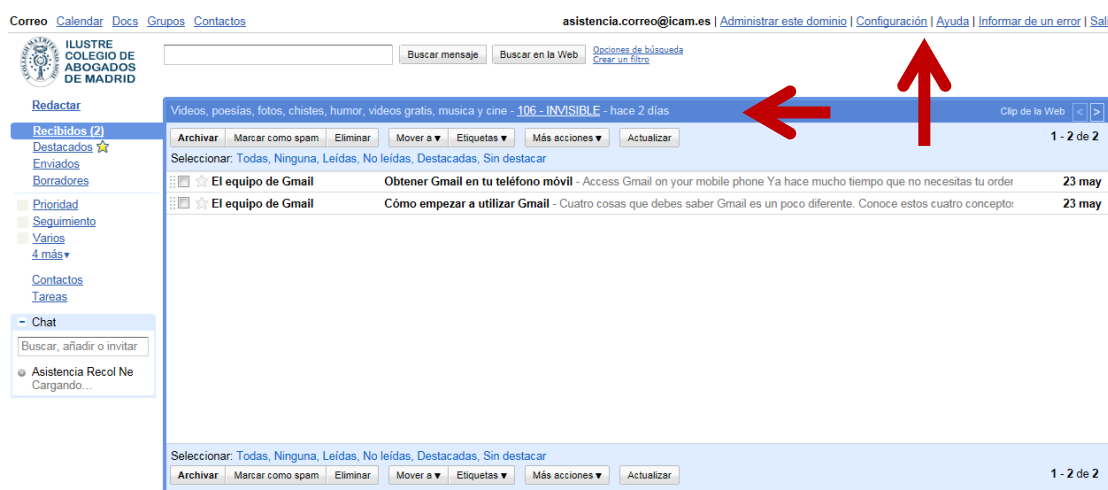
Correo Calendar Docs Grupos Contactos

asistencia.correo@icam.es | Administrar este dominio | Configuración | Ayuda | Informar de un error | Sal

ILUSTRE COLEGIO DE ABOGADOS DE MADRID

Buscar mensaje Buscar en la Web Opciones de búsqueda Crear un filtro

Redactar

Recibidos (2)
Destacados
Enviados
Borradores

Prioridad
Seguimiento
Varios
4 más▾

Contactos
Tareas

- Chat
Buscar, añadir o invitar
Asistencia Recol Ne
Cargando...

Videos, poesías, fotos, chistes, humor, videos gratis, musica y cine - 106 - INVISIBLE - hace 2 días

Clip de la Web

Archivar Marcar como spam Eliminar Mover a ▾ Etiquetas ▾ Más acciones ▾ Actualizar

1 - 2 de 2

Seleccionar: Todas, Ninguna, Leídas, No leídas, Destacadas, Sin destacar

| El equipo de Gmail | Obtener Gmail en tu teléfono móvil - Access Gmail on your mobile phone Ya hace mucho tiempo que no necesitas tu order | 23 may |
|---|---|---|
| El equipo de Gmail | Cómo empezar a utilizar Gmail - Cuatro cosas que debes saber Gmail es un poco diferente. Conoce estos cuatro conceptos | 23 may |

Seleccionar: Todas, Ninguna, Leídas, No leídas, Destacadas, Sin destacar

Archivar Marcar como spam Eliminar Mover a ▾ Etiquetas ▾ Más acciones ▾ Actualizar

1 - 2 de 2